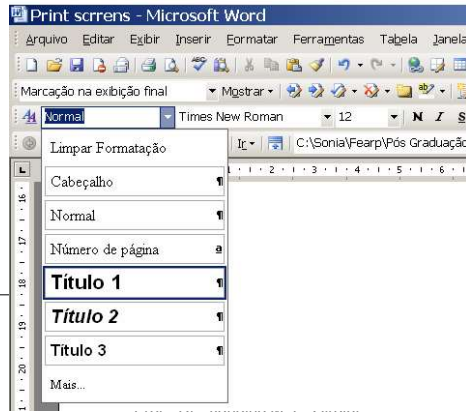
Print scrrens - Microsoft Word

Arquivo Editar Exibir Inserir Formatar Ferramentas Tabela Janela

Marcação na exibição final ▾ Mostrar ▾

Normal ▾ Times New Roman ▾ 12 ▾ N I S

Ir ▾ C:\Sonia\Fearp\Pós Graduação

Limpar Formatação

Cabeçalho ¶

Normal ¶

Número de página a

Título 1 ¶

Título 2 ¶

Título 3 ¶

Mais...

1 · 2 · 1 · 3 · 1 · 4 · 1 · 5 · 1 · 6

16 17 18 19 20